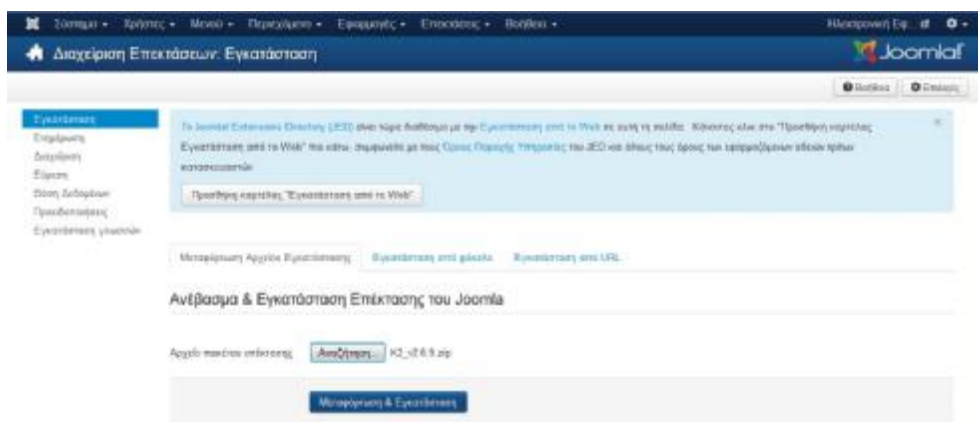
Σύστημα ▾ Χρήστες ▾ Μενού ▾ Περιεχόμενο ▾ Εφαρμογές ▾ Επεκτάσεις ▾ Βοήθεια ▾

Ηλεκτρονική Εφ. ⧉ ⚙ ▾

Διαχείριση Επεκτάσεων: Εγκατάσταση

Joomla!

Βοήθεια Επιλογές

Εγκατάσταση
Ενημέρωση
Διαχείριση
Εύρεση
Βάση Δεδομένων
Προειδοποιήσεις
Εγκατάσταση γλωσσών

Το Joomla! Extensions Directory (JED) είναι τώρα διαθέσιμο με την Εγκατάσταση από το Web σε αυτή τη σελίδα. Κάνοντας κλικ στο "Προσθήκη καρτέλας Εγκατάσταση από το Web" πιο κάτω, συμφωνείτε με τους Όρους Παροχής Υπηρεσίας του JED και όλους τους όρους των εφαρμοζόμενων αδειών τρίτων κατασκευαστών.

Προσθήκη καρτέλας "Εγκατάσταση από το Web"

Μεταφόρτωση Αρχείου Εγκατάστασης Εγκατάσταση από φάκελο Εγκατάσταση από URL

Ανέβασμα & Εγκατάσταση Επέκτασης του Joomla

Αρχείο πακέτου επέκτασης Αναζήτηση... K2_v2.6.9.zip

Μεταφόρτωση & Εγκατάσταση